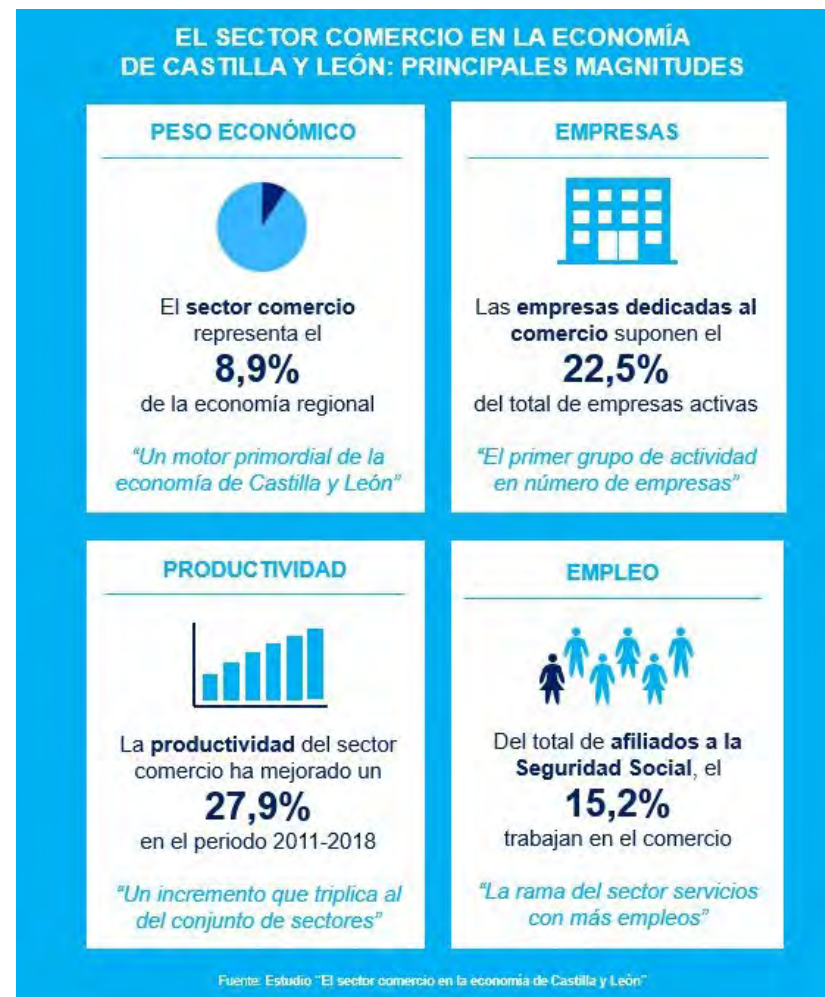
EL SECTOR COMERCIO EN LA ECONOMÍA DE CASTILLA Y LEÓN: PRINCIPALES MAGNITUDES

PESO ECONÓMICO

El sector comercio representa el
8,9%
de la economía regional

"Un motor primordial de la economía de Castilla y León"

EMPRESAS

Las empresas dedicadas al comercio suponen el
22,5%
del total de empresas activas

"El primer grupo de actividad en número de empresas"

PRODUCTIVIDAD

La productividad del sector comercio ha mejorado un
27,9%
en el periodo 2011-2018

"Un incremento que triplica al del conjunto de sectores"

EMPLEO

Del total de afiliados a la Seguridad Social, el
15,2%
trabajan en el comercio

"La rama del sector servicios con más empleos"

Fuente: Estudio "El sector comercio en la economía de Castilla y León"